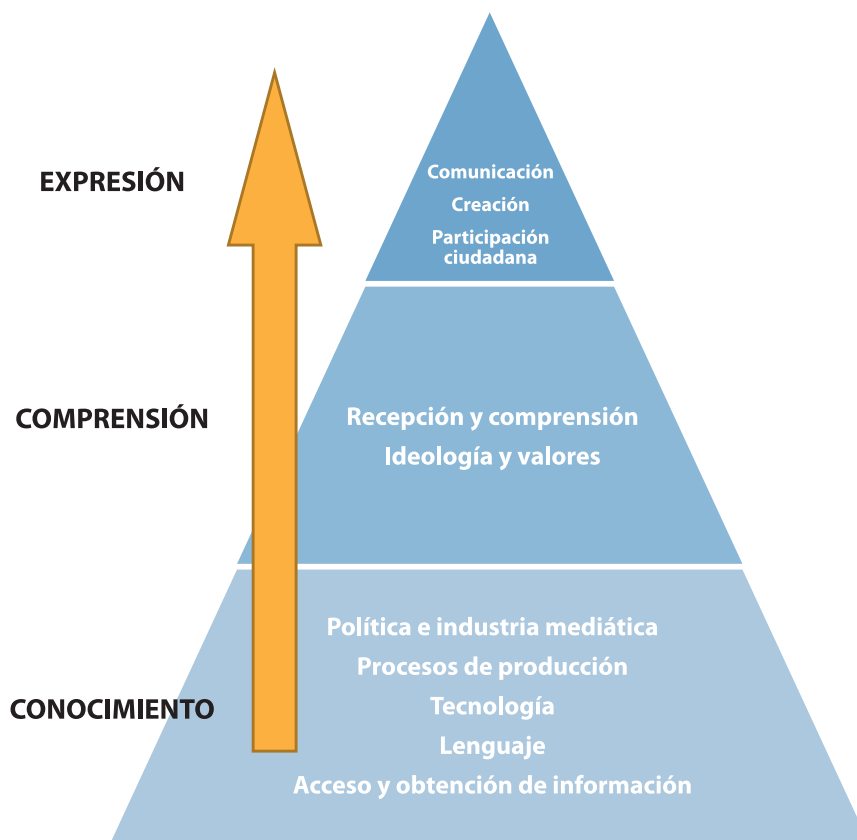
EXPRESIÓN

Comunicación
Creación
Participación ciudadana

COMPRENSIÓN

Recepción y comprensión
Ideología y valores

CONOCIMIENTO

Política e industria mediática
Procesos de producción
Tecnología
Lenguaje
Acceso y obtención de información